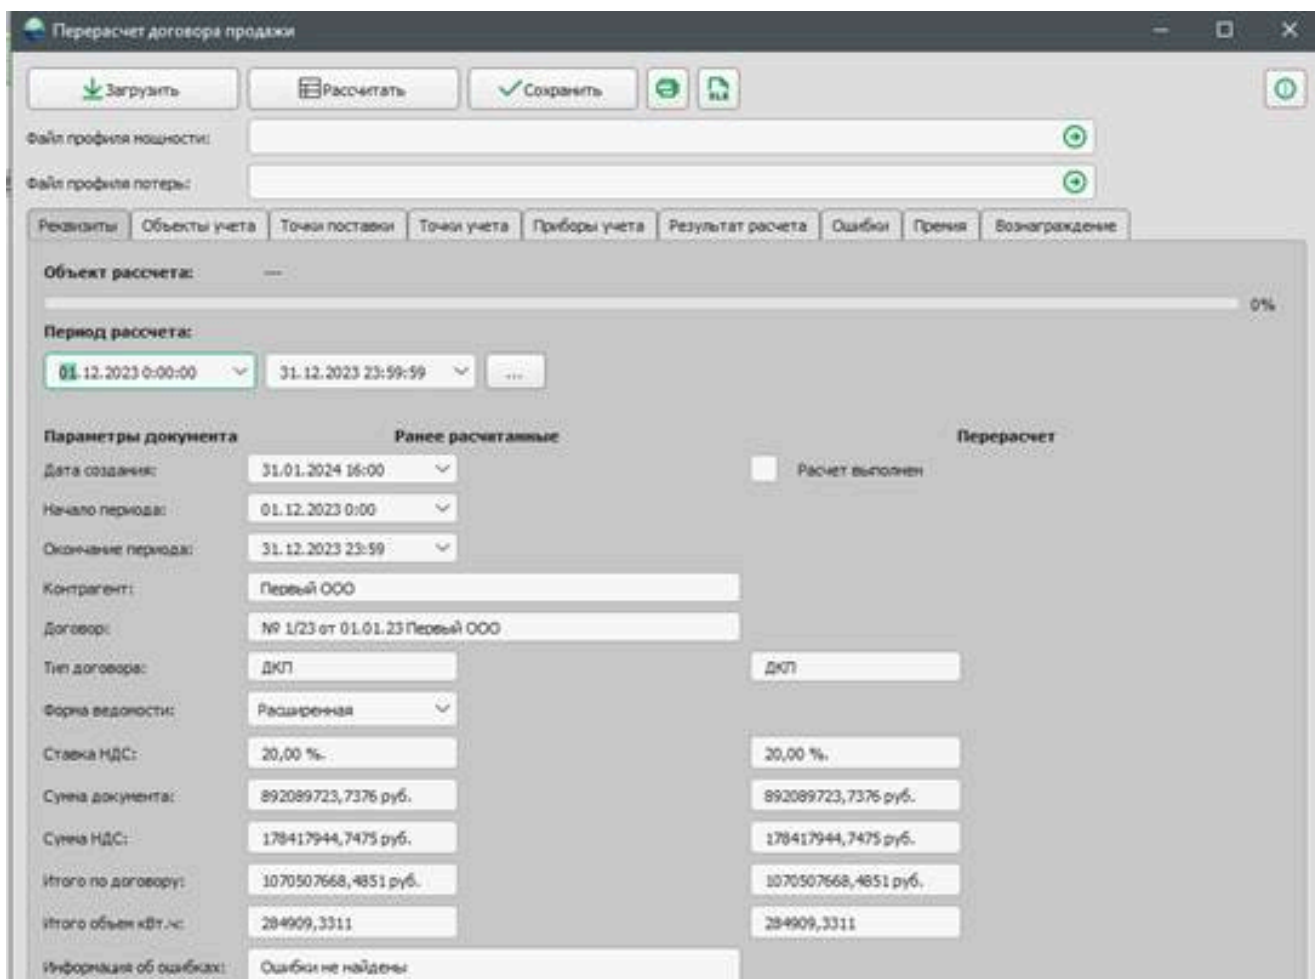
Перерасчет договора продажи

Загрузить
Рассчитать
Сохранить

Файл профиля мощности:
Файл профиля потерь:

Реквизиты | Объекты учета | Точки поставки | Точки учета | Приборы учета | Результат расчета | Ошибки | Премия | Вознаграждение

Объект рассчета: —
0%
Период рассчета:
01.12.2023 0:00:00
31.12.2023 23:59:59
...

Параметры документа
Ранее расчитанные
Перерасчет

Дата создания: 31.01.2024 16:00
Расчет выполнен
Начало периода: 01.12.2023 0:00
Окончание периода: 31.12.2023 23:59
Контрагент: Первый ООО
Договор: № 1/23 от 01.01.23 Первый ООО
Тип договора: ДКП ДКП
Форма ведомости: Расширенная
Ставка НДС: 20,00 %. 20,00 %.
Сумма документа: 892089723,7376 руб. 892089723,7376 руб.
Сумма НДС: 178417944,7475 руб. 178417944,7475 руб.
Итого по договору: 1070507668,4851 руб. 1070507668,4851 руб.
Итого объем кВт.ч: 284909,3311 284909,3311
Информация об ошибках: Ошибки не найдены